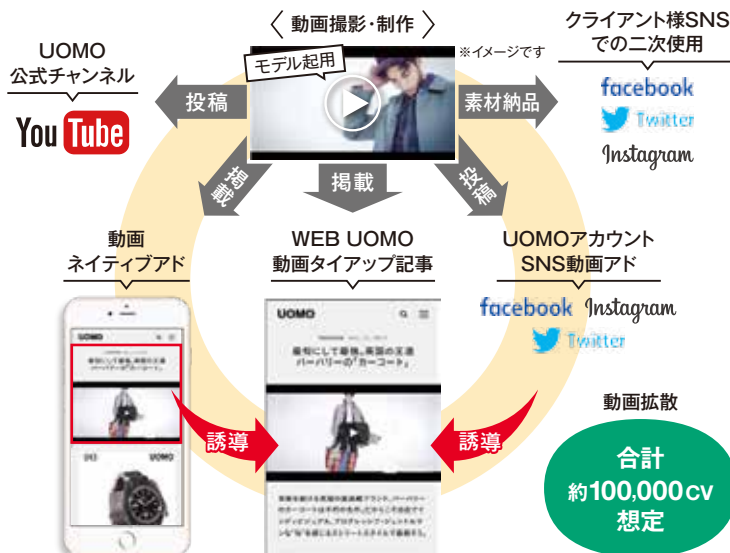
〈 動画撮影・制作 〉

モデル起用

※イメージです

UOMO
公式チャンネル

YouTube

投稿

素材納品

クライアント様SNS
での二次使用

facebook
Twitter
Instagram

掲載

掲載

投稿

動画
ネイティブアド

WEB UOMO
動画タイアップ記事

UOMOアカウント
SNS動画アド

facebook
Instagram
Twitter

UOMO

UOMO

最旬にして最強。英国の王道バーバリーの「カーコート」

誘導

誘導

動画拡散

合計
約100,000cv
想定